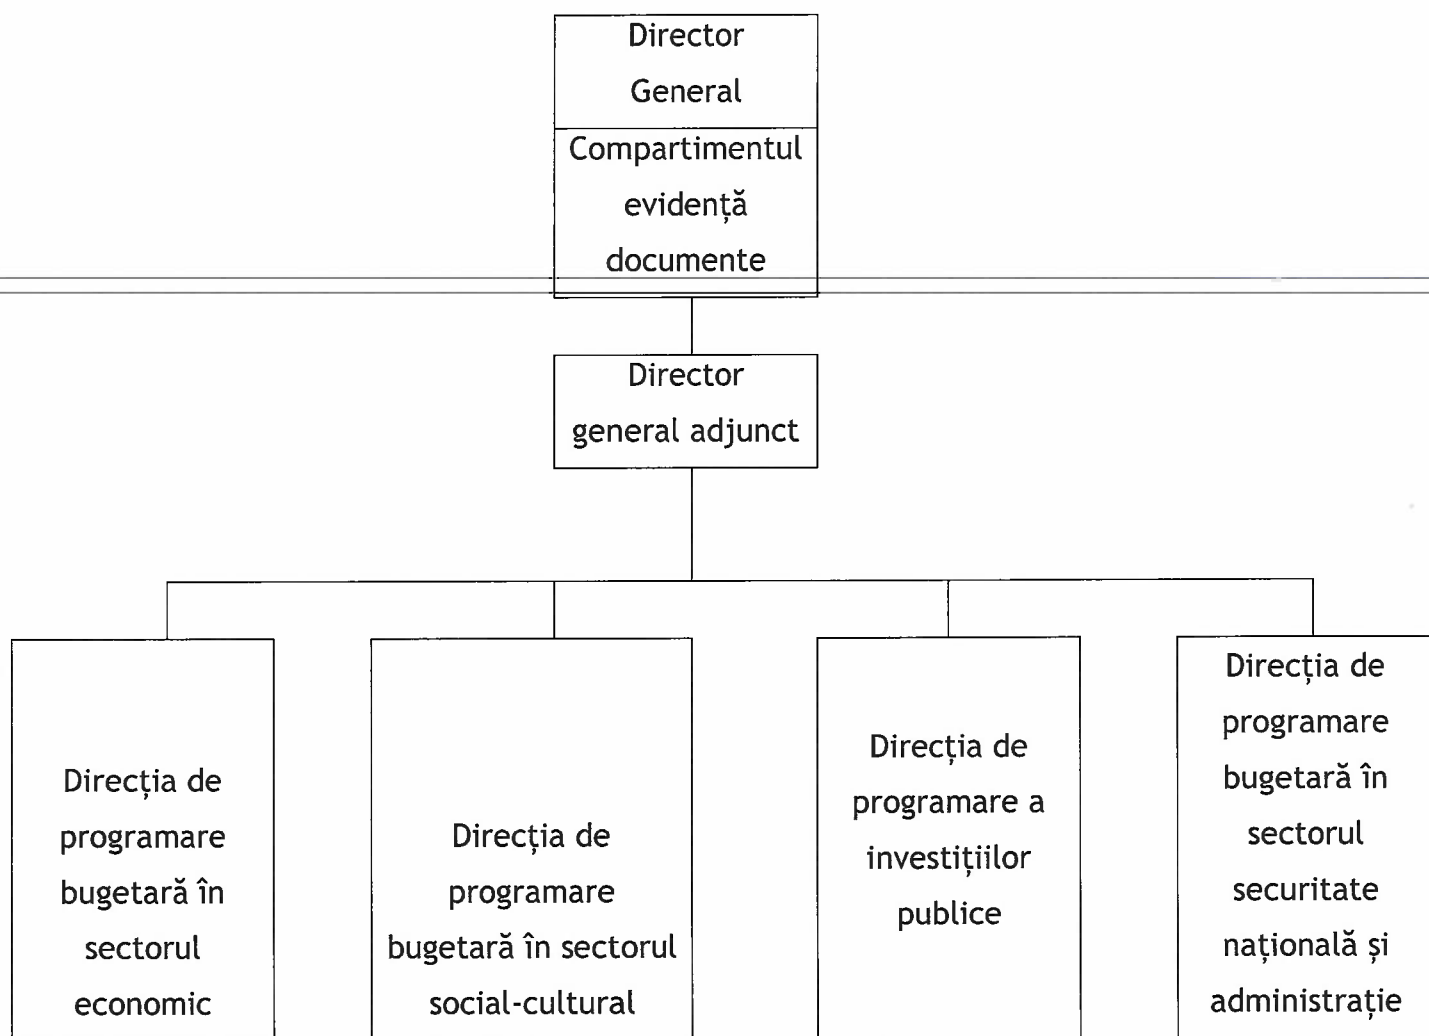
Director General

Compartimentul evidență documente

Director general adjunct

Direcția de programare bugetară în sectorul economic

Direcția de programare bugetară în sectorul social-cultural

Direcția de programare a investițiilor publice

Direcția de programare bugetară în sectorul securitate națională și administrație